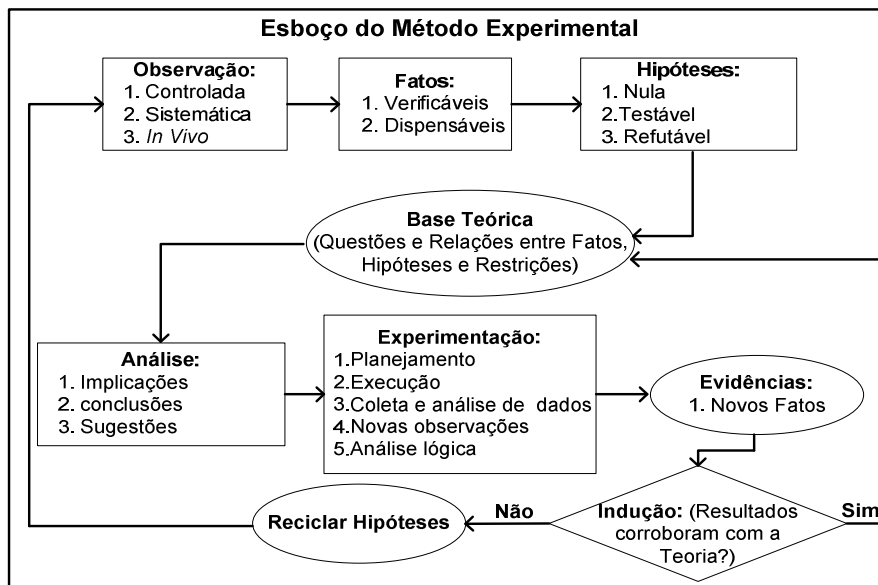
Esboço do Método Experimental

Observação:
1. Controlada
2. Sistemática
3. *In Vivo*

Fatos:
1. Verificáveis
2. Dispensáveis

Hipóteses:
1. Nula
2.Testável
3. Refutável

Base Teórica
(Questões e Relações entre Fatos, Hipóteses e Restrições)

Análise:
1. Implicações
2. conclusões
3. Sugestões

Experimentação:
1.Planejamento
2.Execução
3.Coleta e análise de dados
4.Novas observações
5.Análise lógica

Evidências:
1. Novos Fatos

Reciclar Hipóteses

Não

Indução: (Resultados corroboram com a Teoria?)

Sim